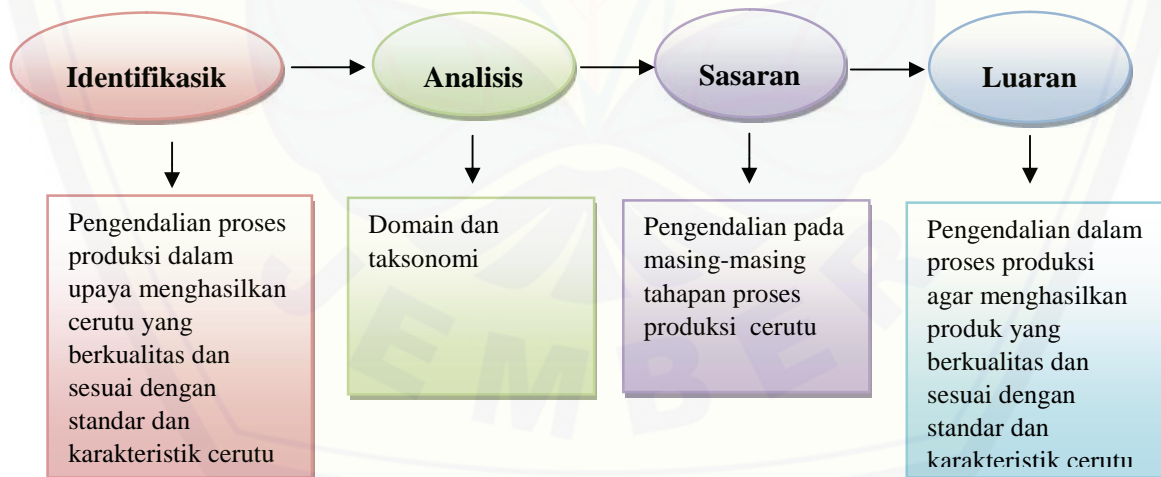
Identifikasik

Analisis

Sasaran

Luaran

Pengendalian proses produksi dalam upaya menghasilkan cerutu yang berkualitas dan sesuai dengan standar dan karakteristik cerutu

Domain dan taksonomi

Pengendalian pada masing-masing tahapan proses produksi cerutu

Pengendalian dalam proses produksi agar menghasilkan produk yang berkualitas dan sesuai dengan standar dan karakteristik cerutu